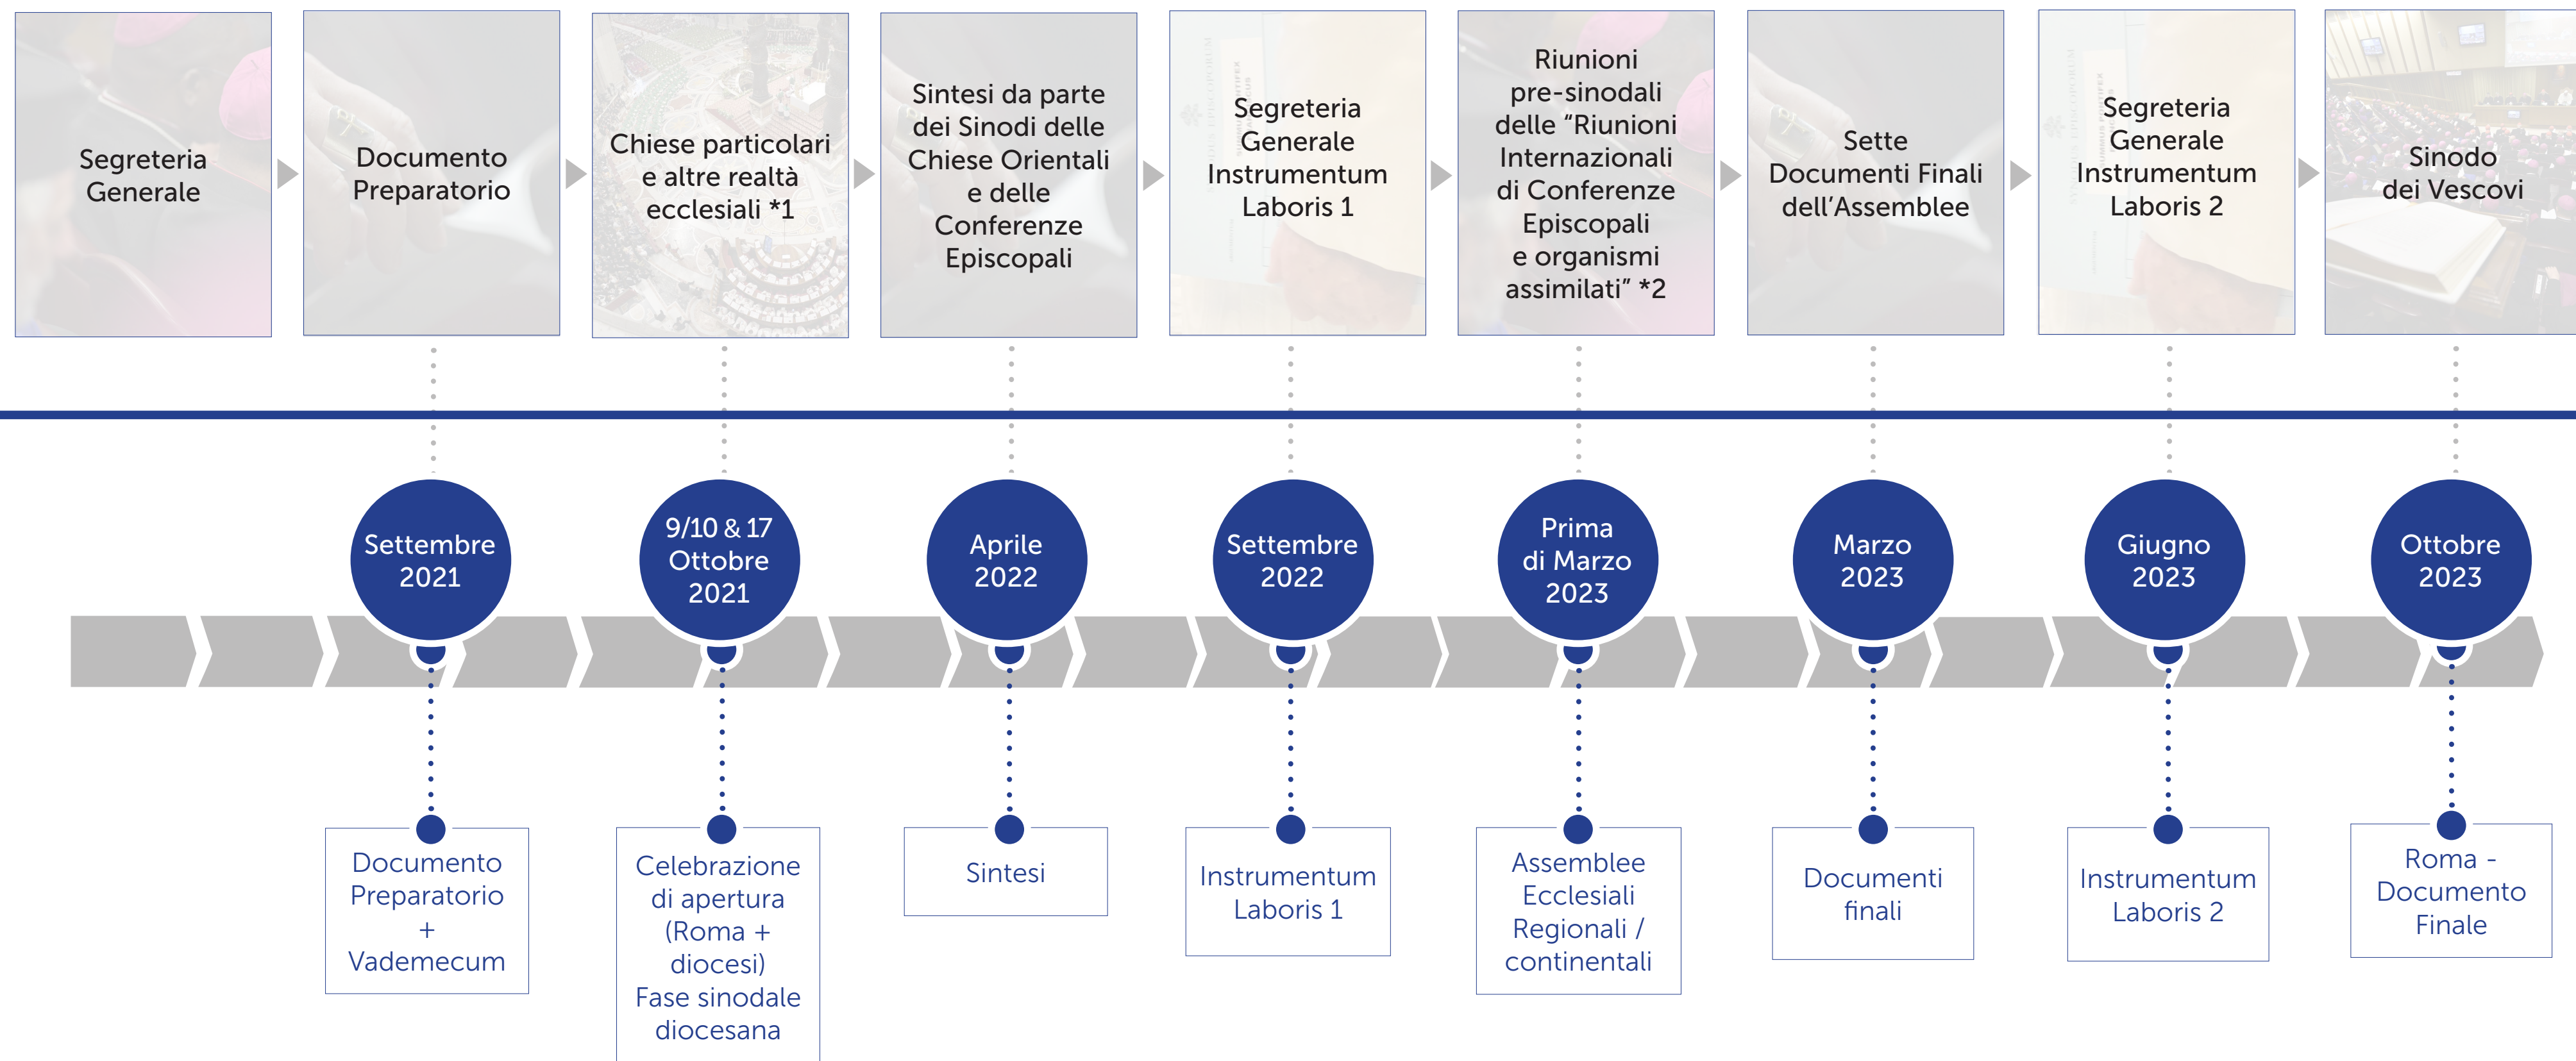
Segreteria Generale

Documento Preparatorio

Chiese particolari e altre realtà ecclesiali *1

Sintesi da parte dei Sinodi delle Chiese Orientali e delle Conferenze Episcopali

Segreteria Generale Instrumentum Laboris 1

Riunioni pre-sinodali delle “Riunioni Internazionali di Conferenze Episcopali e organismi assimilati” *2

Sette Documenti Finali dell’Assemblee

Segreteria Generale Instrumentum Laboris 2

Sinodo dei Vescovi

Settembre 2021

9/10 & 17 Ottobre 2021

Aprile 2022

Settembre 2022

Prima di Marzo 2023

Marzo 2023

Giugno 2023

Ottobre 2023

Documento Preparatorio + Vademecum

Celebrazione di apertura (Roma + diocesi) Fase sinodale diocesana

Sintesi

Instrumentum Laboris 1

Assemblee Ecclesiali Regionali / continentali

Documenti finali

Instrumentum Laboris 2

Roma - Documento Finale